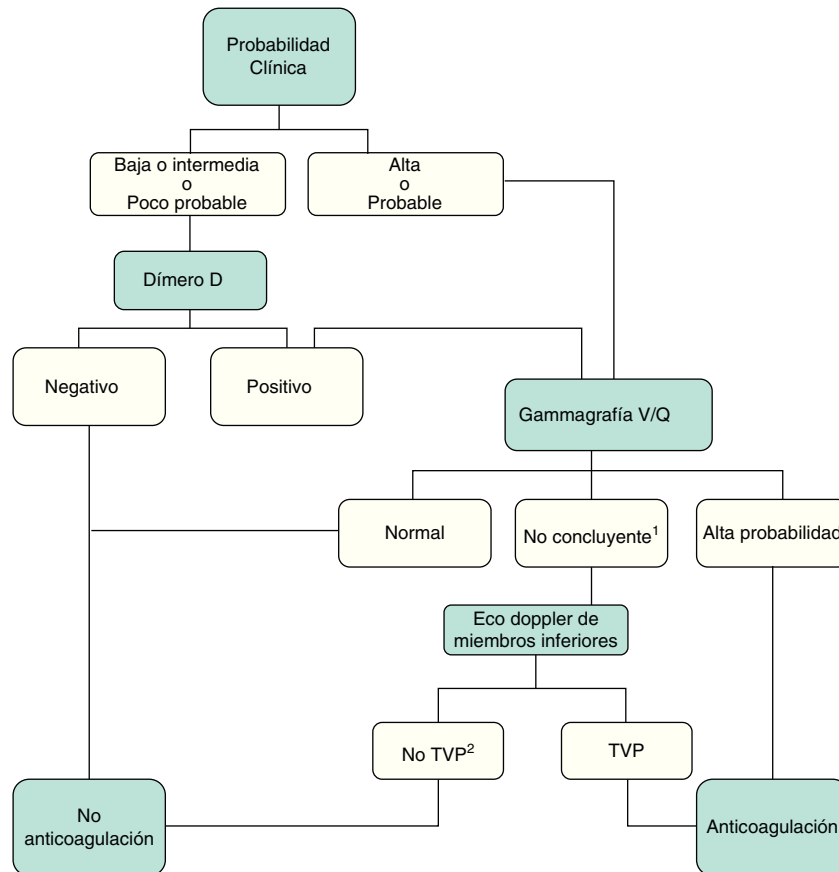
Probabilidad Clínica

Baja o intermedia
o
Poco probable

Alta
o
Probable

Dímero D

Negativo

Positivo

Gammagrafía V/Q

Normal

No concluyente$^1$

Alta probabilidad

Eco doppler de miembros inferiores

No TVP$^2$

TVP

No anticoagulación

Anticoagulación